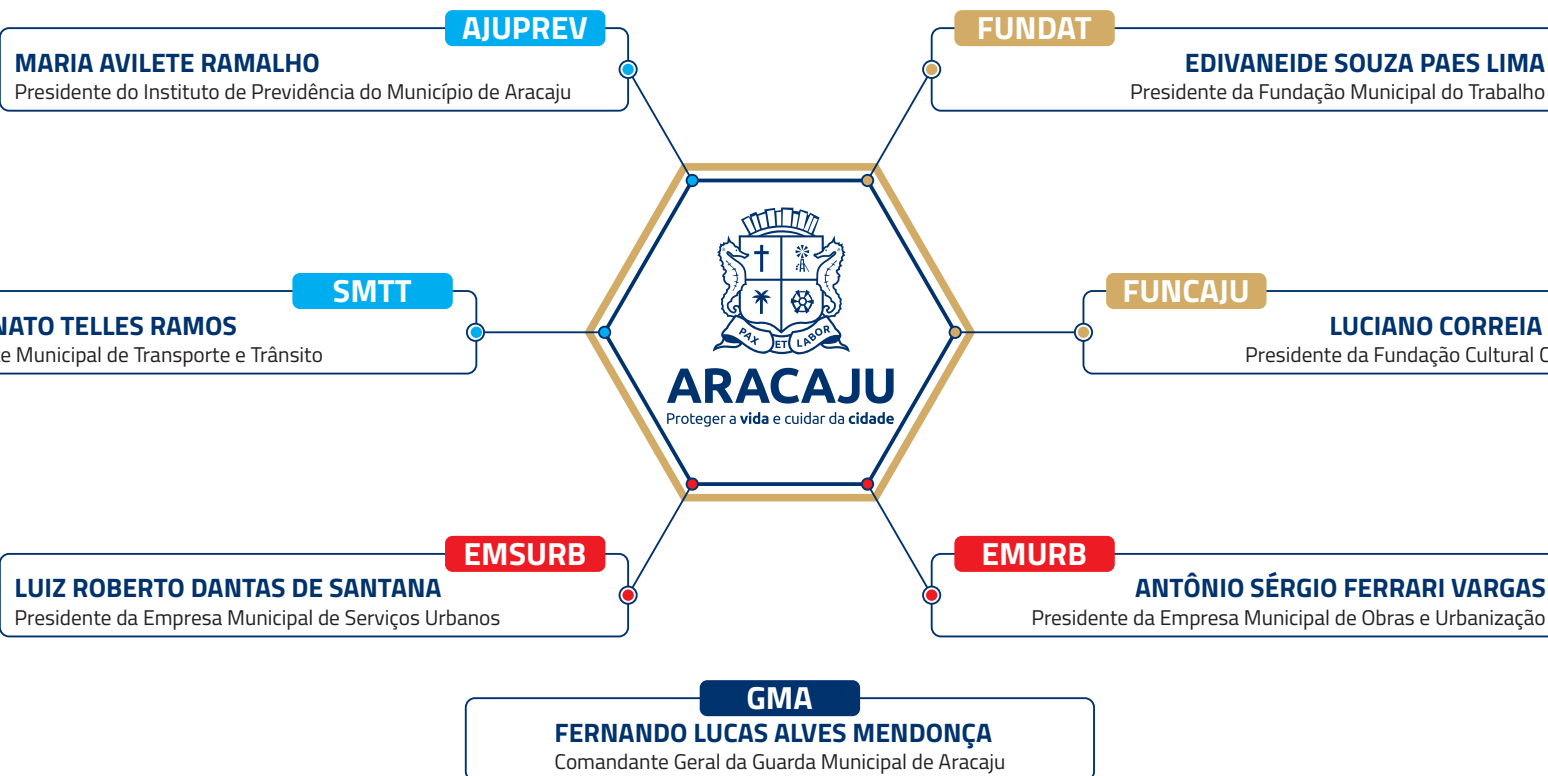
AJUPREV
MARIA AVILETE RAMALHO
Presidente do Instituto de Previdência do Município de Aracaju

FUNDAT
EDIVANEIDE SOUZA PAES LIMA
Presidente da Fundação Municipal do Trabalho

SMTT
NATO TELLES RAMOS
e Municipal de Transporte e Trânsito

PAX ET LABOR
ARACAJU
Proteger a vida e cuidar da cidade

FUNCAJU
LUCIANO CORREIA
Presidente da Fundação Cultural C

EMSURB
LUIZ ROBERTO DANTAS DE SANTANA
Presidente da Empresa Municipal de Serviços Urbanos

EMURB
ANTÔNIO SÉRGIO FERRARI VARGAS
Presidente da Empresa Municipal de Obras e Urbanização

GMA
FERNANDO LUCAS ALVES MENDONÇA
Comandante Geral da Guarda Municipal de Aracaju